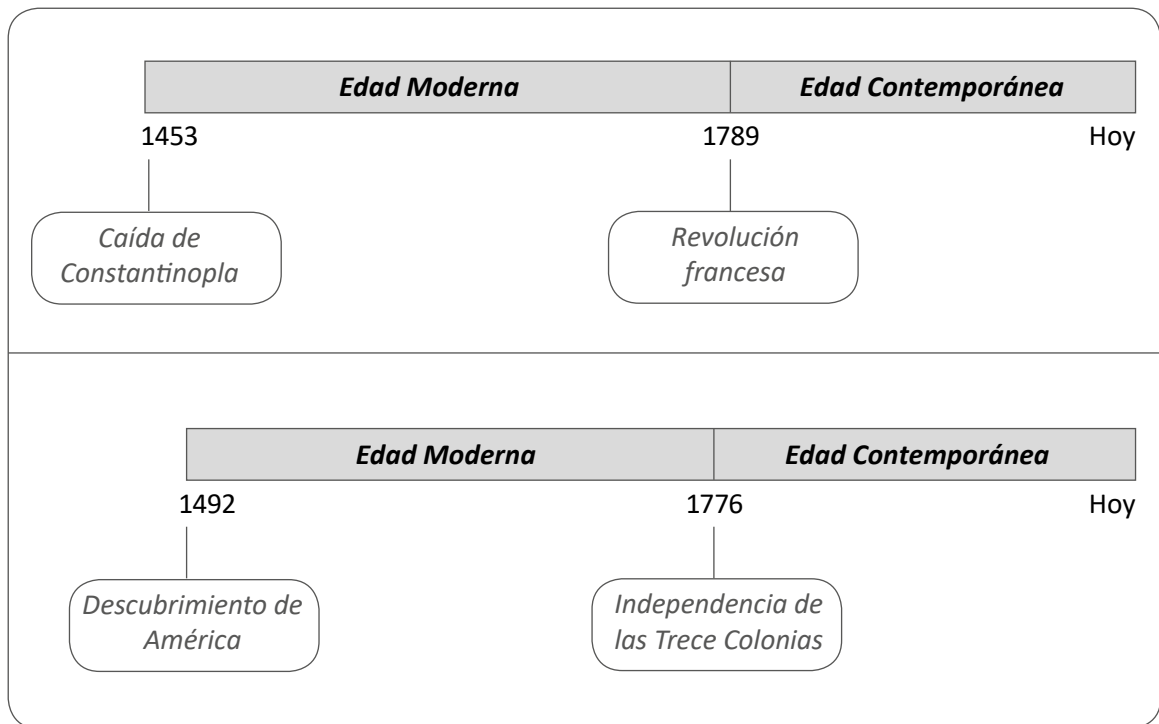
Edad Moderna

Edad Contemporánea

1453

1789

Hoy

Caída de Constantinopla

Revolución francesa

Edad Moderna

Edad Contemporánea

1492

1776

Hoy

Descubrimiento de América

Independencia de las Trece Colonias